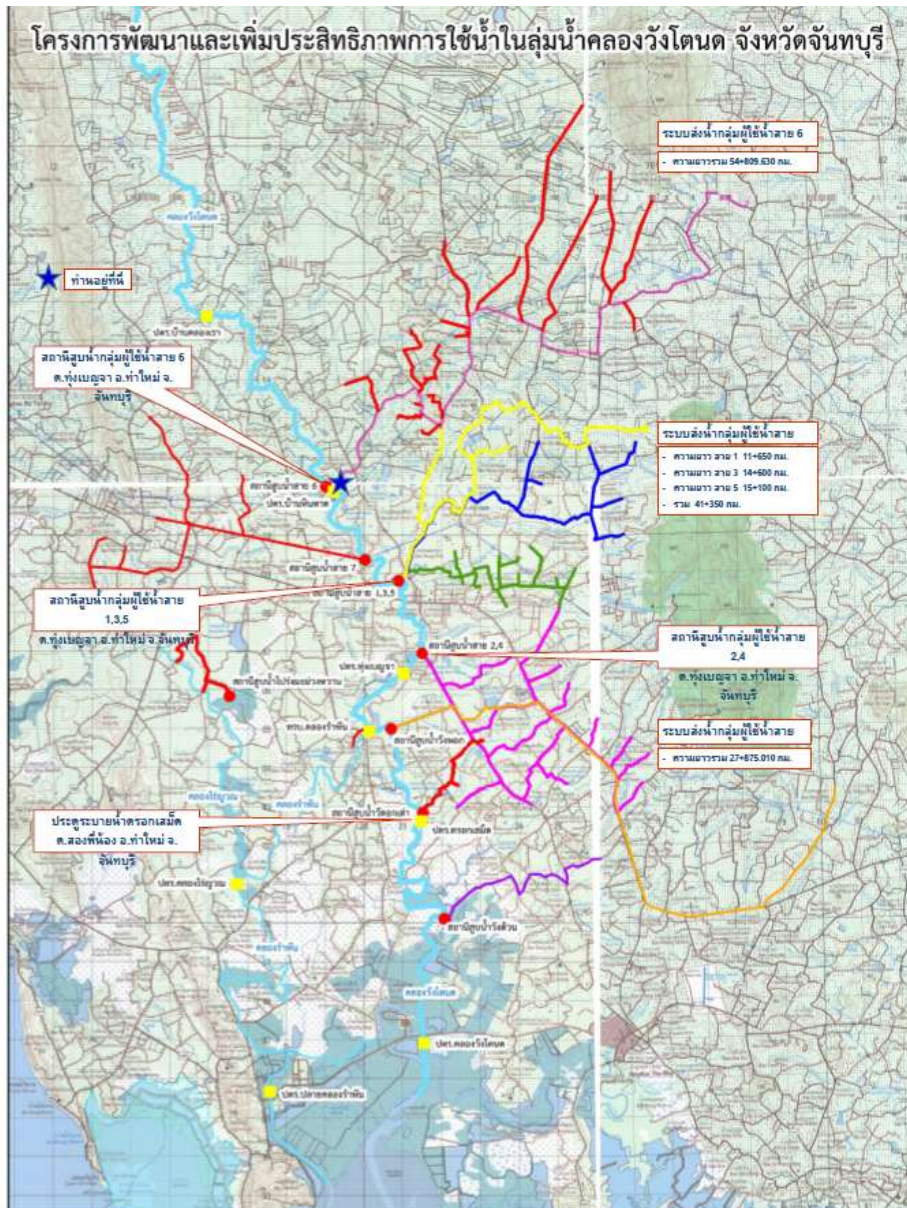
โครงการพัฒนาและเพิ่มประสิทธิภาพการใช้น้ำในลุ่มน้ำคลองวังโตนด จังหวัดจันทบุรี

ระบบส่งน้ำกลุ่มผู้ใช้น้ำสาย 6

- ความยาวรวม 54+809.630 กม.

ท่านอยู่ที่นี่

คลองวังโตนด

ปตร.บ้านคลองครา

สถานีสูบน้ำกลุ่มผู้ใช้น้ำสาย 6 ต.ทุ่งเบญจา อ.ท่าใหม่ จ.จันทบุรี

ระบบส่งน้ำกลุ่มผู้ใช้น้ำสาย

- ความยาว สาย 1 11+650 กม.
- ความยาว สาย 3 14+600 กม.
- ความยาว สาย 5 15+100 กม.
- รวม 41+350 กม.

สถานีสูบน้ำสาย 6

ปตร.บ้านพันตาล

สถานีสูบน้ำสาย 7

สถานีสูบน้ำสาย 1,3,5

สถานีสูบน้ำกลุ่มผู้ใช้น้ำสาย 1,3,5 ต.ทุ่งเบญจา อ.ท่าใหม่ จ.จันทบุรี

สถานีสูบน้ำสาย 2,4

สถานีสูบน้ำกลุ่มผู้ใช้น้ำสาย 2,4 ต.ทุ่งเบญจา อ.ท่าใหม่ จ.จันทบุรี

ปตร.ทุ่งเบญจา

สถานีสูบน้ำบ้านหนองพวาพราน

ปตร.คลองรำพัน

สถานีสูบน้ำวัดพลอย

ระบบส่งน้ำกลุ่มผู้ใช้น้ำสาย

- ความยาวรวม 27+875.010 กม.

คลองรำพัน

สถานีสูบน้ำวัดตรอกแค

ประตูระบายน้ำตรอกเสม็ด ต.สองพี่น้อง อ.ท่าใหม่ จ.จันทบุรี

ปตร.ตรอกเสม็ด

ปตร.คลองบัญญาน

สถานีสูบน้ำวัดตัวน

คลองรำพัน

คลองวังโตนด

ปตร.คลองวังโตนด

ปตร.ปลายคลองรำพัน